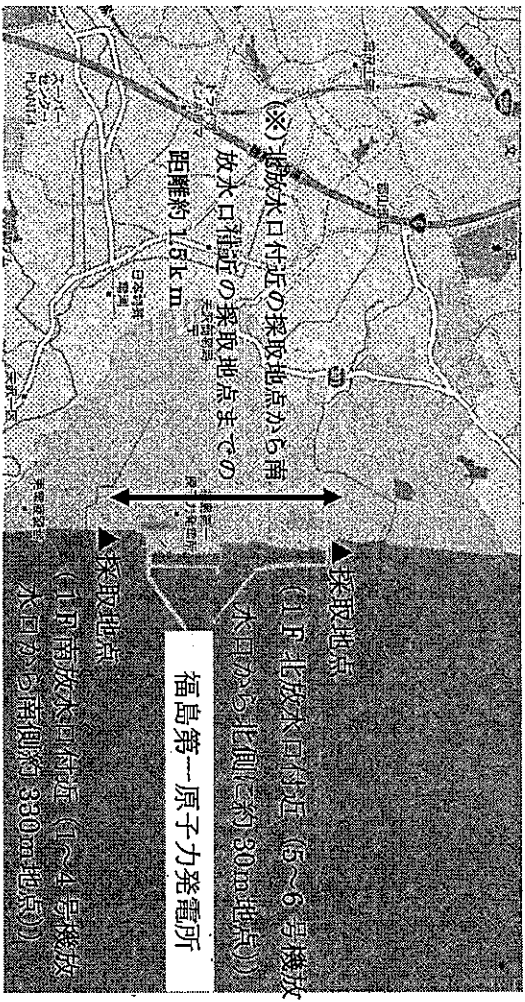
(※)北放水口付近の採取地点から南放水口付近の採取地点までの距離約 1.5km

▲採取地点
(1F 北放水口付近 (5~6 号機放水口から北側に約 30m 地点))

福島第一原子力発電所

▲採取地点
(1F 南放水口付近 (1~4 号機放水口から南側約 330m 地点))

スーパーセンター PLANT-4

日本約研究所